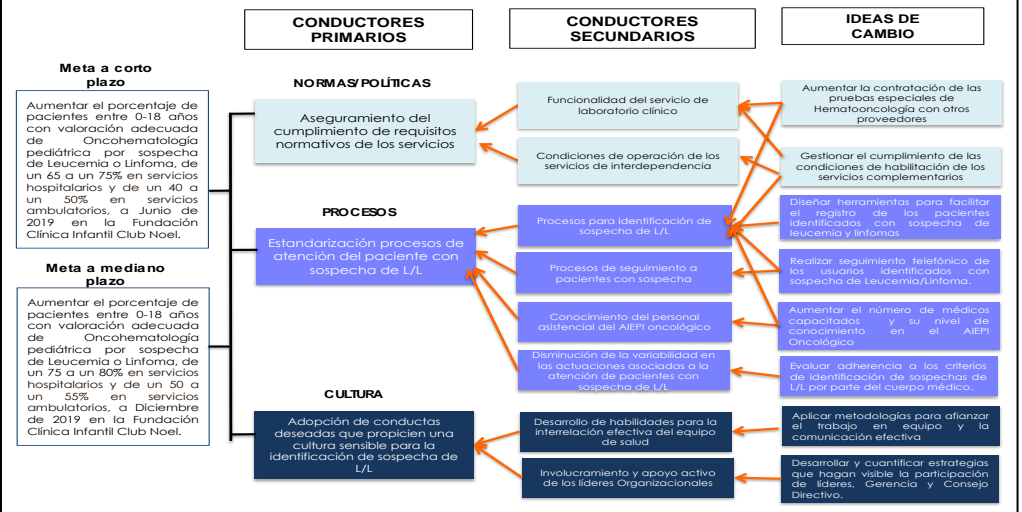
CONDUCTORES PRIMARIOS

CONDUCTORES SECUNDARIOS

IDEAS DE CAMBIO

Meta a corto plazo

Aumentar el porcentaje de pacientes entre 0-18 años con valoración adecuada de Oncohematología pediátrica por sospecha de Leucemia o Linfoma, de un 65 a un 75% en servicios hospitalarios y de un 40 a un 50% en servicios ambulatorios, a Junio de 2019 en la Fundación Clínica Infantil Club Noel.

Meta a mediano plazo

Aumentar el porcentaje de pacientes entre 0-18 años con valoración adecuada de Oncohematología pediátrica por sospecha de Leucemia o Linfoma, de un 75 a un 80% en servicios hospitalarios y de un 50 a un 55% en servicios ambulatorios, a Diciembre de 2019 en la Fundación Clínica Infantil Club Noel.

NORMAS/POLÍTICAS

Aseguramiento del cumplimiento de requisitos normativos de los servicios

PROCESOS

Estandarización procesos de atención del paciente con sospecha de L/L

CULTURA

Adopción de conductas deseadas que propicien una cultura sensible para la identificación de sospecha de L/L

Funcionalidad del servicio de laboratorio clínico

Condiciones de operación de los servicios de interdependencia

Procesos para identificación de sospecha de L/L

Procesos de seguimiento a pacientes con sospecha

Conocimiento del personal asistencial del AIEPI oncológico

Disminución de la variabilidad en las actuaciones asociadas a la atención de pacientes con sospecha de L/L

Desarrollo de habilidades para la interrelación efectiva del equipo de salud

Involucramiento y apoyo activo de los líderes Organizacionales

Aumentar la contratación de las pruebas especiales de Hematooncología con otros proveedores

Gestionar el cumplimiento de las condiciones de habilitación de los servicios complementarios

Diseñar herramientas para facilitar el registro de los pacientes identificados con sospecha de leucemia y linfomas

Realizar seguimiento telefónico de los usuarios identificados con sospecha de Leucemia/Linfoma.

Aumentar el número de médicos capacitados y su nivel de conocimiento en el AIEPI Oncológico

Evaluar adherencia a los criterios de identificación de sospechas de L/L por parte del cuerpo médico.

Aplicar metodologías para afianzar el trabajo en equipo y la comunicación efectiva

Desarrollar y cuantificar estrategias que hagan visible la participación de líderes, Gerencia y Consejo Directivo.